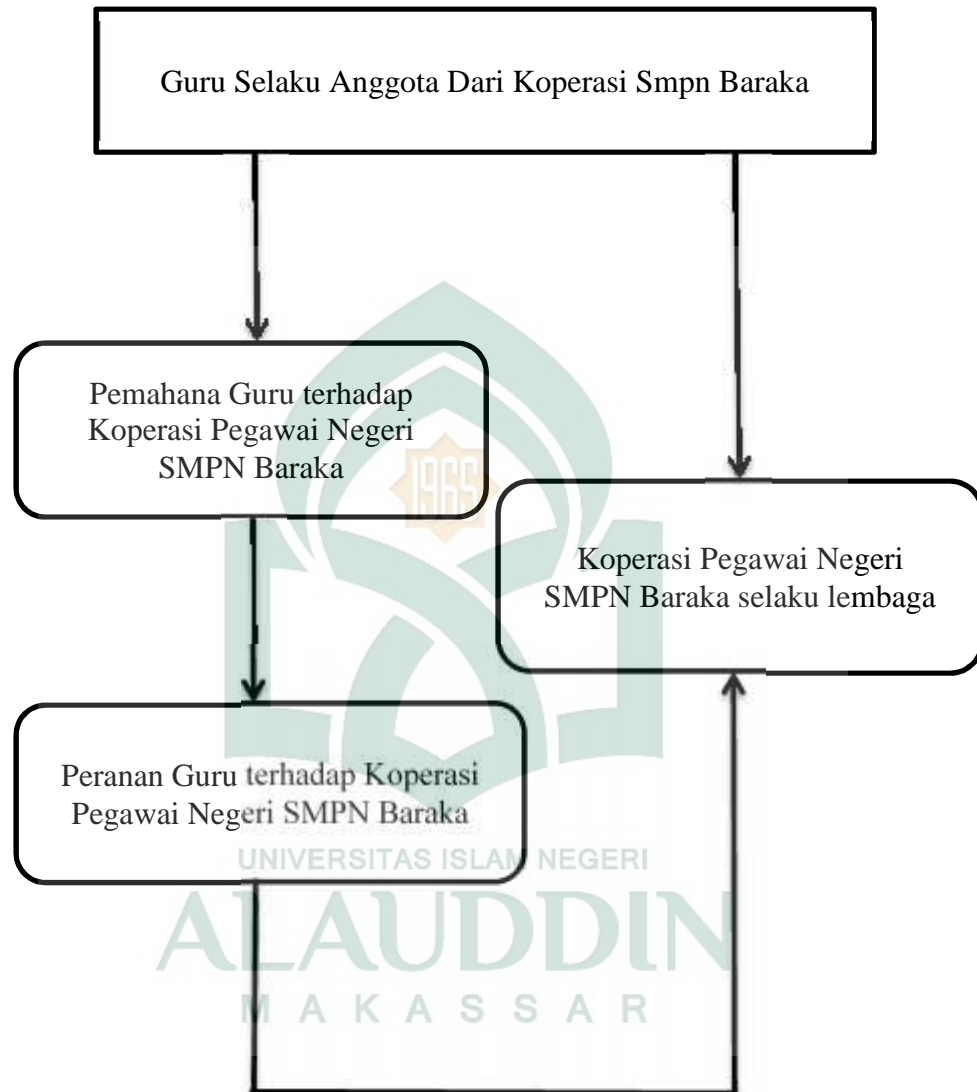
Guru Selaku Anggota Dari Koperasi Smpn Baraka

Pemahana Guru terhadap Koperasi Pegawai Negeri SMPN Baraka

1965

Koperasi Pegawai Negeri SMPN Baraka selaku lembaga

Peranan Guru terhadap Koperasi Pegawai Negeri SMPN Baraka

UNIVERSITAS ISLAM NEGERI

ALAUDDIN

MAKASSAR